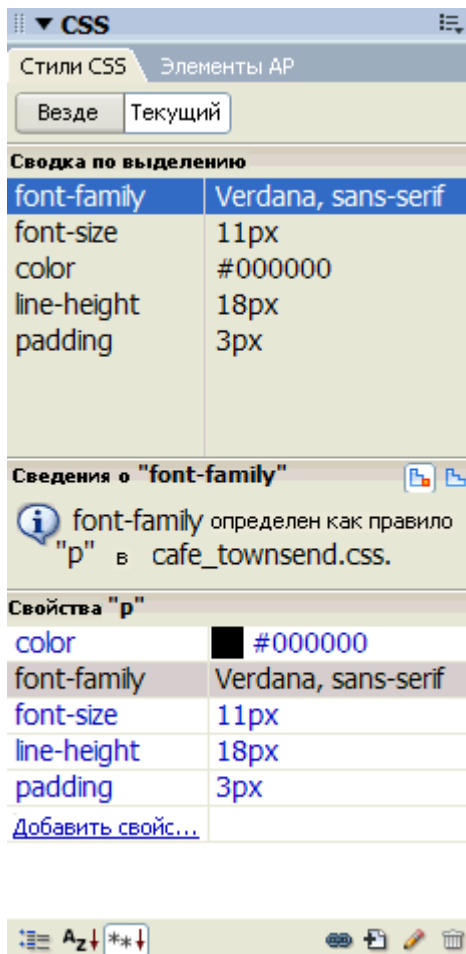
▼ CSS

Стили CSS | Элементы AP

Везде | Текущий

Сводка по выделению

| | |
|---|---|
| font-family | Verdana, sans-serif |
| font-size | 11px |
| color | #000000 |
| line-height | 18px |
| padding | 3px |

Сведения о "font-family"

font-family определен как правило "p" в cafe_townsend.css.

Свойства "p"

| | |
|---|---|
| color | #000000 |
| font-family | Verdana, sans-serif |
| font-size | 11px |
| line-height | 18px |
| padding | 3px |
| Добавить свойс... | |

Az **